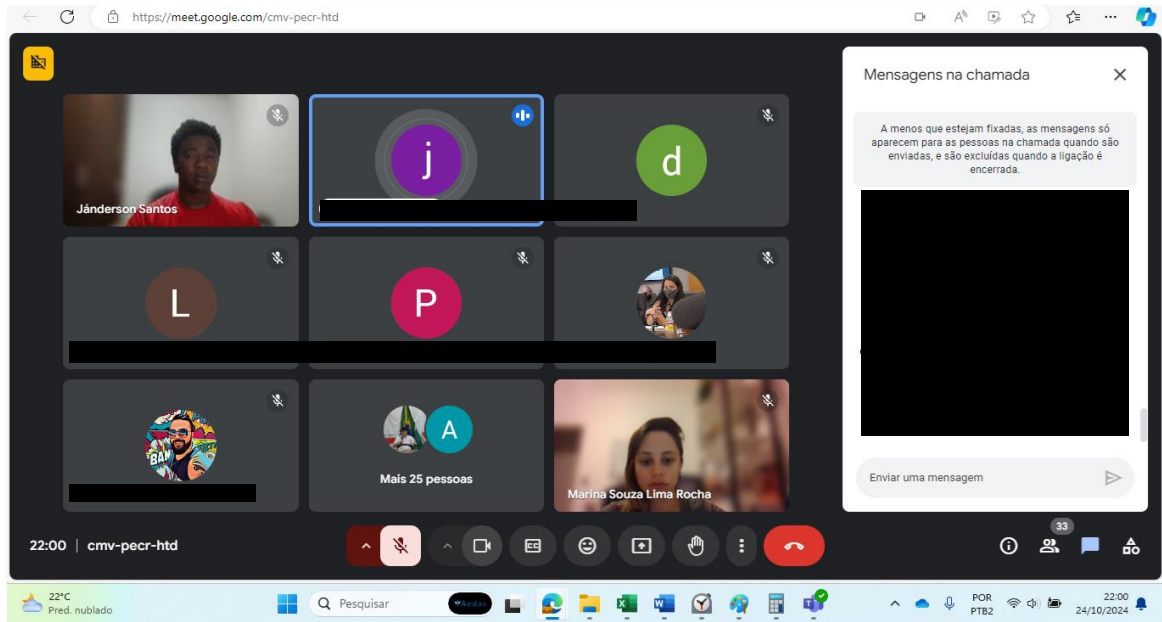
https://meet.google.com/cmv-pecr-htd

Jánderson Santos

j

d

L

P

BAM

A

Mais 25 pessoas

Marina Souza Lima Rocha

Mensagens na chamada

A menos que estejam fixadas, as mensagens só aparecem para as pessoas na chamada quando são enviadas, e são excluídas quando a ligação é encerrada.

Enviar uma mensagem

22:00 | cmv-pecr-htd

33

22°C
Pred. nublado

Pesquisar

POR
PTB2

22:00
24/10/2024